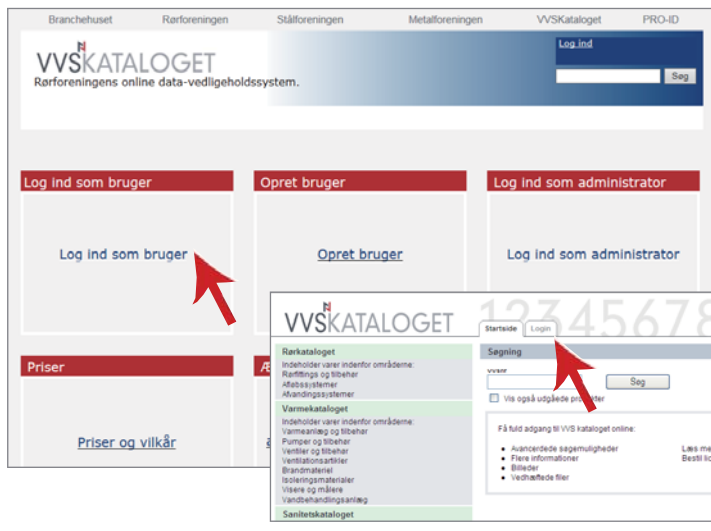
Branchehuset Rørforeningen Stålforeningen Metalforeningen VVSKataloget PRO-ID

VVSKATALOGET
Rørforeningens online data-vedligeholdssystem.

Log ind

Søg

Log ind som bruger

Log ind som bruger

Opret bruger

Opret bruger

Log ind som administrator

Log ind som administrator

Priser

Priser og vilkår

VVSKATALOGET

12345678

Startside Login

Rørkataloget
Indeholder varer indenfor områderne:
Rørfittings og tilbehør
Afløbssystemer
Afvandingssystemer

Varmekataloget
Indeholder varer indenfor områderne:
Varmeanlæg og tilbehør
Pumper og tilbehør
Ventiler og tilbehør
Ventilationsartikler
Brandmateriel
Isoleringsmaterialer
Visere og målere
Vandbehandlingsanlæg

Sanitetskataloget

Søgning

vvsnr

Søg

Vis også udgåede pro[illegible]ter

Få fuld adgang til VVS kataloget online:

Avancerede søgemuligheder
Flere informationer
Billeder
Vedhæftede filer

Læs me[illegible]
Bestil li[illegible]